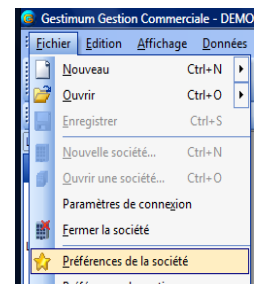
Gestimum Gestion Commerciale - DEMO

Fichier Edition Affichage Données

Nouveau Ctrl+N

Ouvrir Ctrl+O

Enregistrer Ctrl+S

Nouvelle société... Ctrl+N

Ouvrir une société... Ctrl+O

Paramètres de connexion

Fermer la société

Préférences de la société

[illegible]